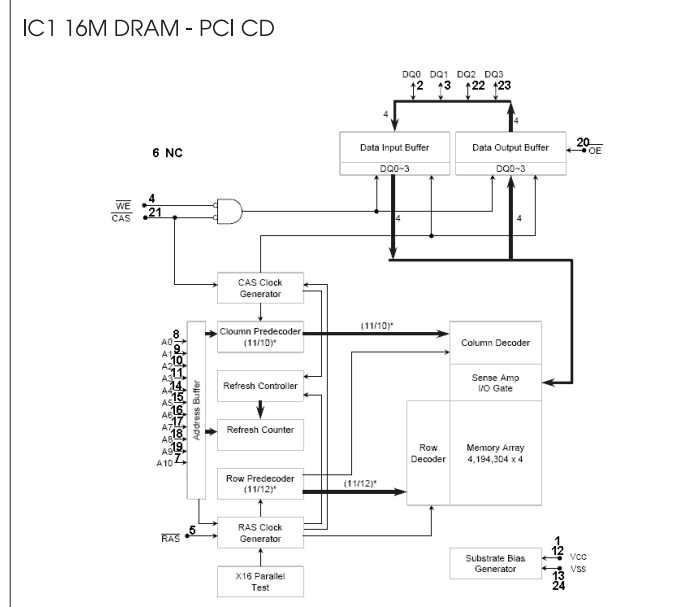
IC1 16M DRAM - PCI CD

DQ0 DQ1 DQ2 DQ3
2 3 22 23

4

4

Data Input Buffer
DQ0~3

Data Output Buffer
DQ0~3

20
$\overline{OE}$

6 NC

4
$\overline{WE}$
21
$\overline{CAS}$

4

4

CAS Clock Generator

A0 8
A1 9
A2 10
A3 11
A4 14
A5 15
A6 16
A7 17
A8 18
A9 19
A10 7

Address Buffer

Cloumn Predecoder (11/10)*

(11/10)*

Column Decoder

Sense Amp I/O Gate

Refresh Controller

Refresh Counter

Row Decoder

Memory Array 4,194,304 x 4

Row Predecoder (11/12)*

(11/12)*

$\overline{RAS}$ 5

RAS Clock Generator

X16 Parallel Test

Substrate Bias Generator

1
12
Vcc
Vss
13
24